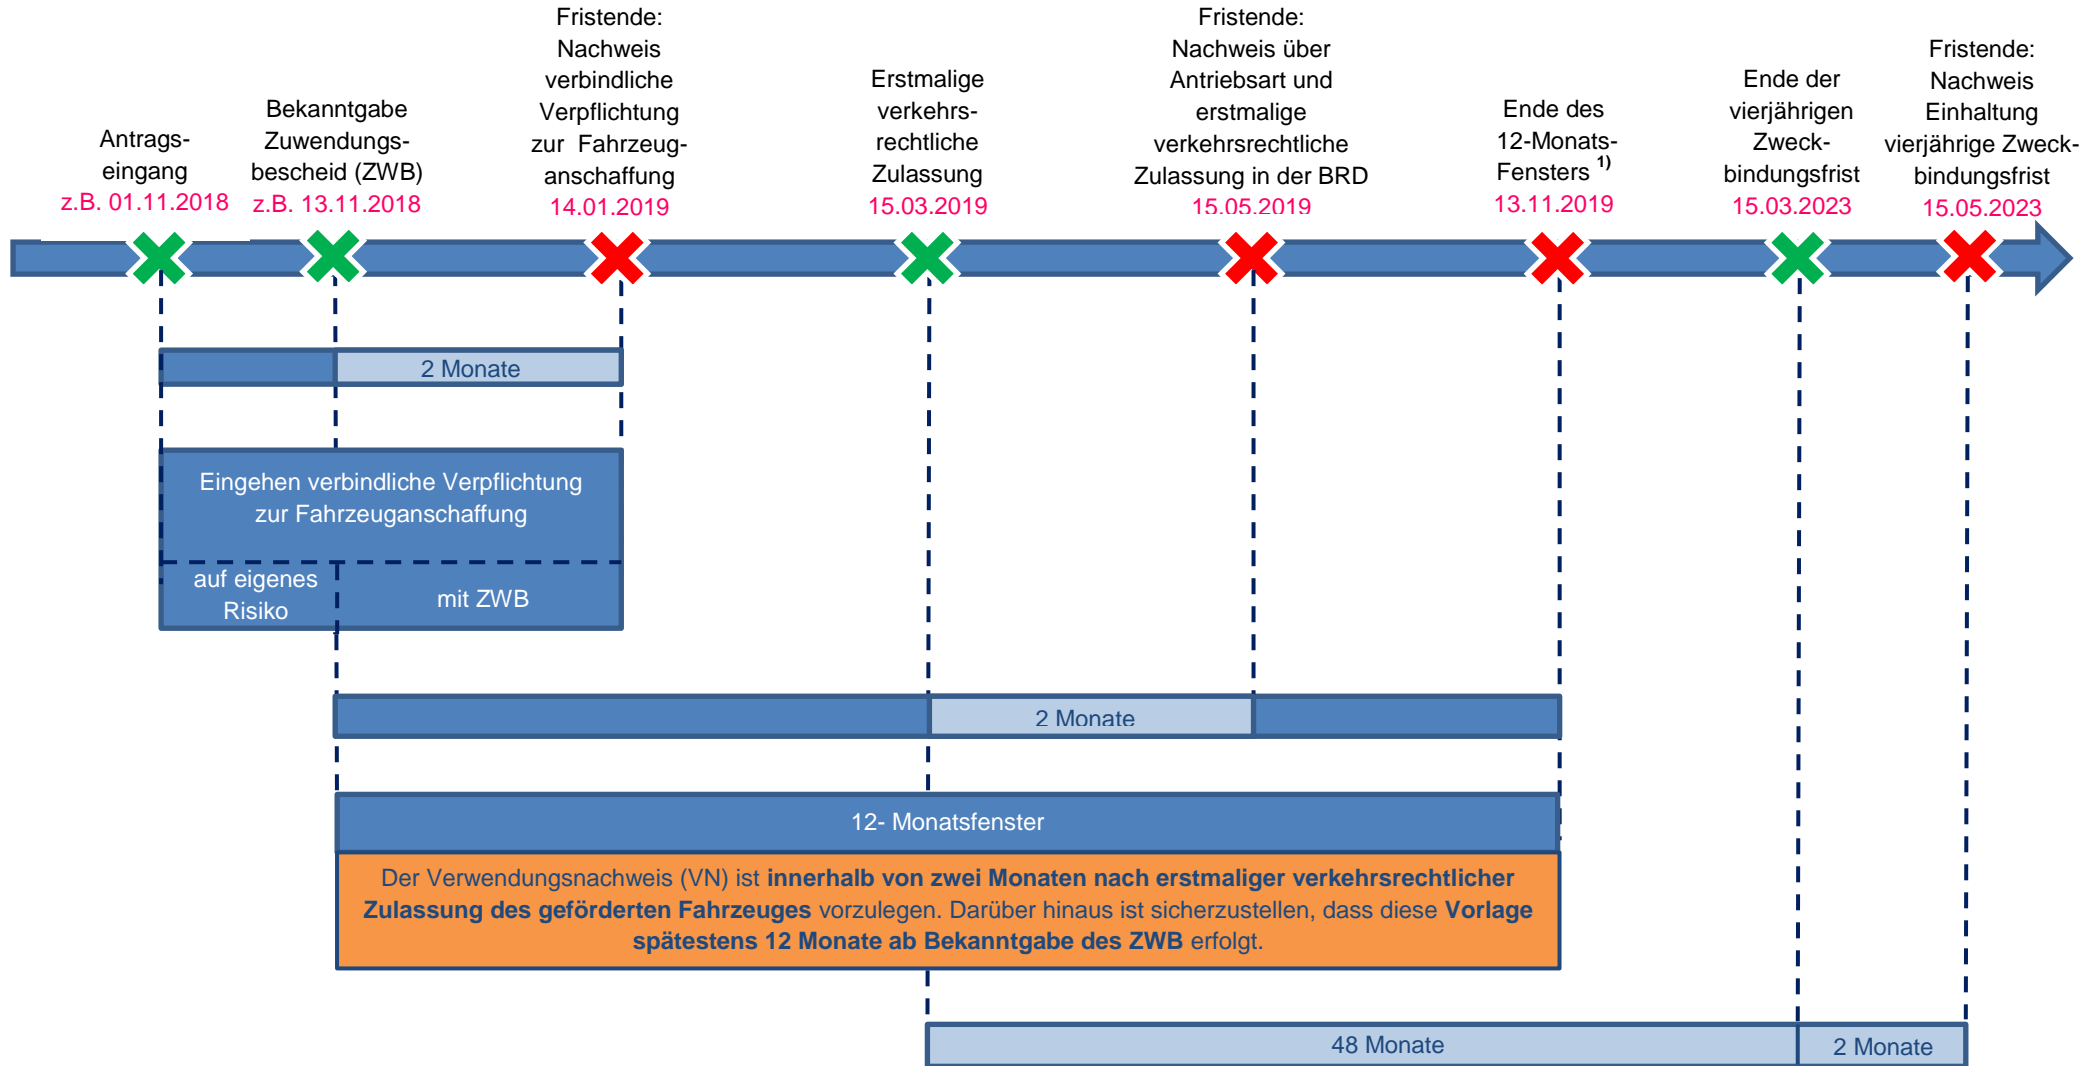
Antragseingang
z.B. 01.11.2018

Bekanntgabe Zuwendungsbescheid (ZWB)
z.B. 13.11.2018

Fristende: Nachweis verbindliche Verpflichtung zur Fahrzeuganschaffung
14.01.2019

Erstmalige verkehrsrechtliche Zulassung
15.03.2019

Fristende: Nachweis über Antriebsart und erstmalige verkehrsrechtliche Zulassung in der BRD
15.05.2019

Ende des 12-Monats-Fensters $^{1)}$
13.11.2019

Ende der vierjährigen Zweckbindungsfrist
15.03.2023

Fristende: Nachweis Einhaltung vierjährige Zweckbindungsfrist
15.05.2023

2 Monate

Eingehen verbindliche Verpflichtung zur Fahrzeuganschaffung

auf eigenes Risiko

mit ZWB

2 Monate

12- Monatsfenster

Der Verwendungsnachweis (VN) ist **innerhalb von zwei Monaten nach erstmaliger verkehrsrechtlicher Zulassung des geförderten Fahrzeuges** vorzulegen. Darüber hinaus ist sicherzustellen, dass diese **Vorlage spätestens 12 Monate ab Bekanntgabe des ZWB** erfolgt.

48 Monate

2 Monate